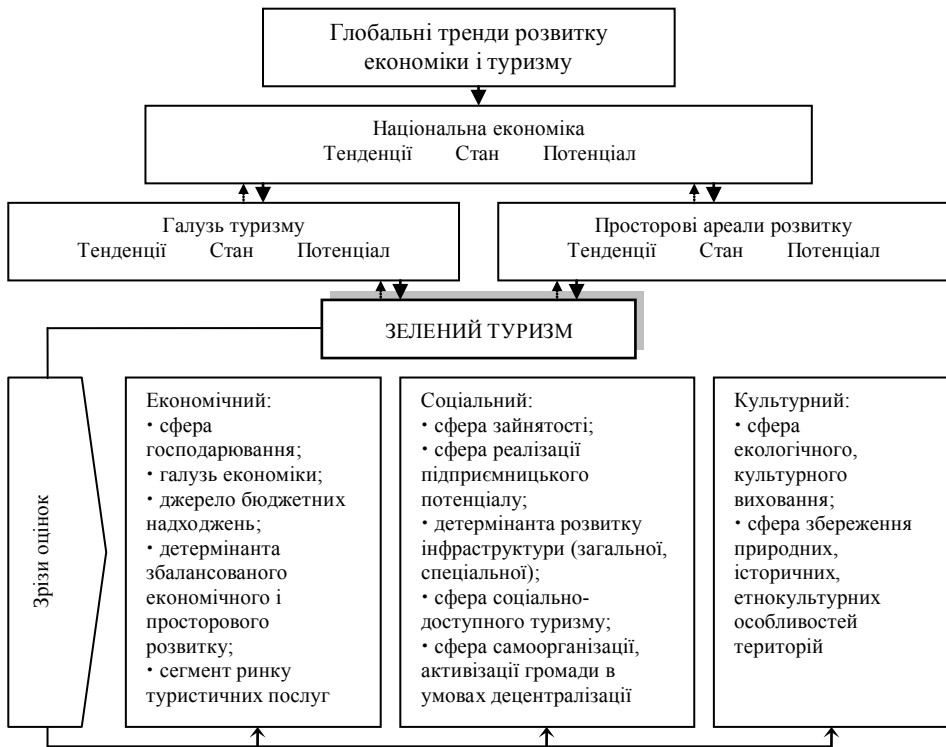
Глобальні тренди розвитку економіки і туризму

Національна економіка
Тенденції Стан Потенціал

Галузь туризму
Тенденції Стан Потенціал

Просторові ареали розвитку
Тенденції Стан Потенціал

ЗЕЛЕНИЙ ТУРИЗМ

Зрізи оцінок

Економічний:
• сфера господарювання;
• галузь економіки;
• джерело бюджетних надходжень;
• детермінанта збалансованого економічного і просторового розвитку;
• сегмент ринку туристичних послуг

Соціальний:
• сфера зайнятості;
• сфера реалізації підприємницького потенціалу;
• детермінанта розвитку інфраструктури (загальної, спеціальної);
• сфера соціально-доступного туризму;
• сфера самоорганізації, активізації громади в умовах децентралізації

Культурний:
• сфера екологічного, культурного виховання;
• сфера збереження природних, історичних, етнокультурних особливостей територій